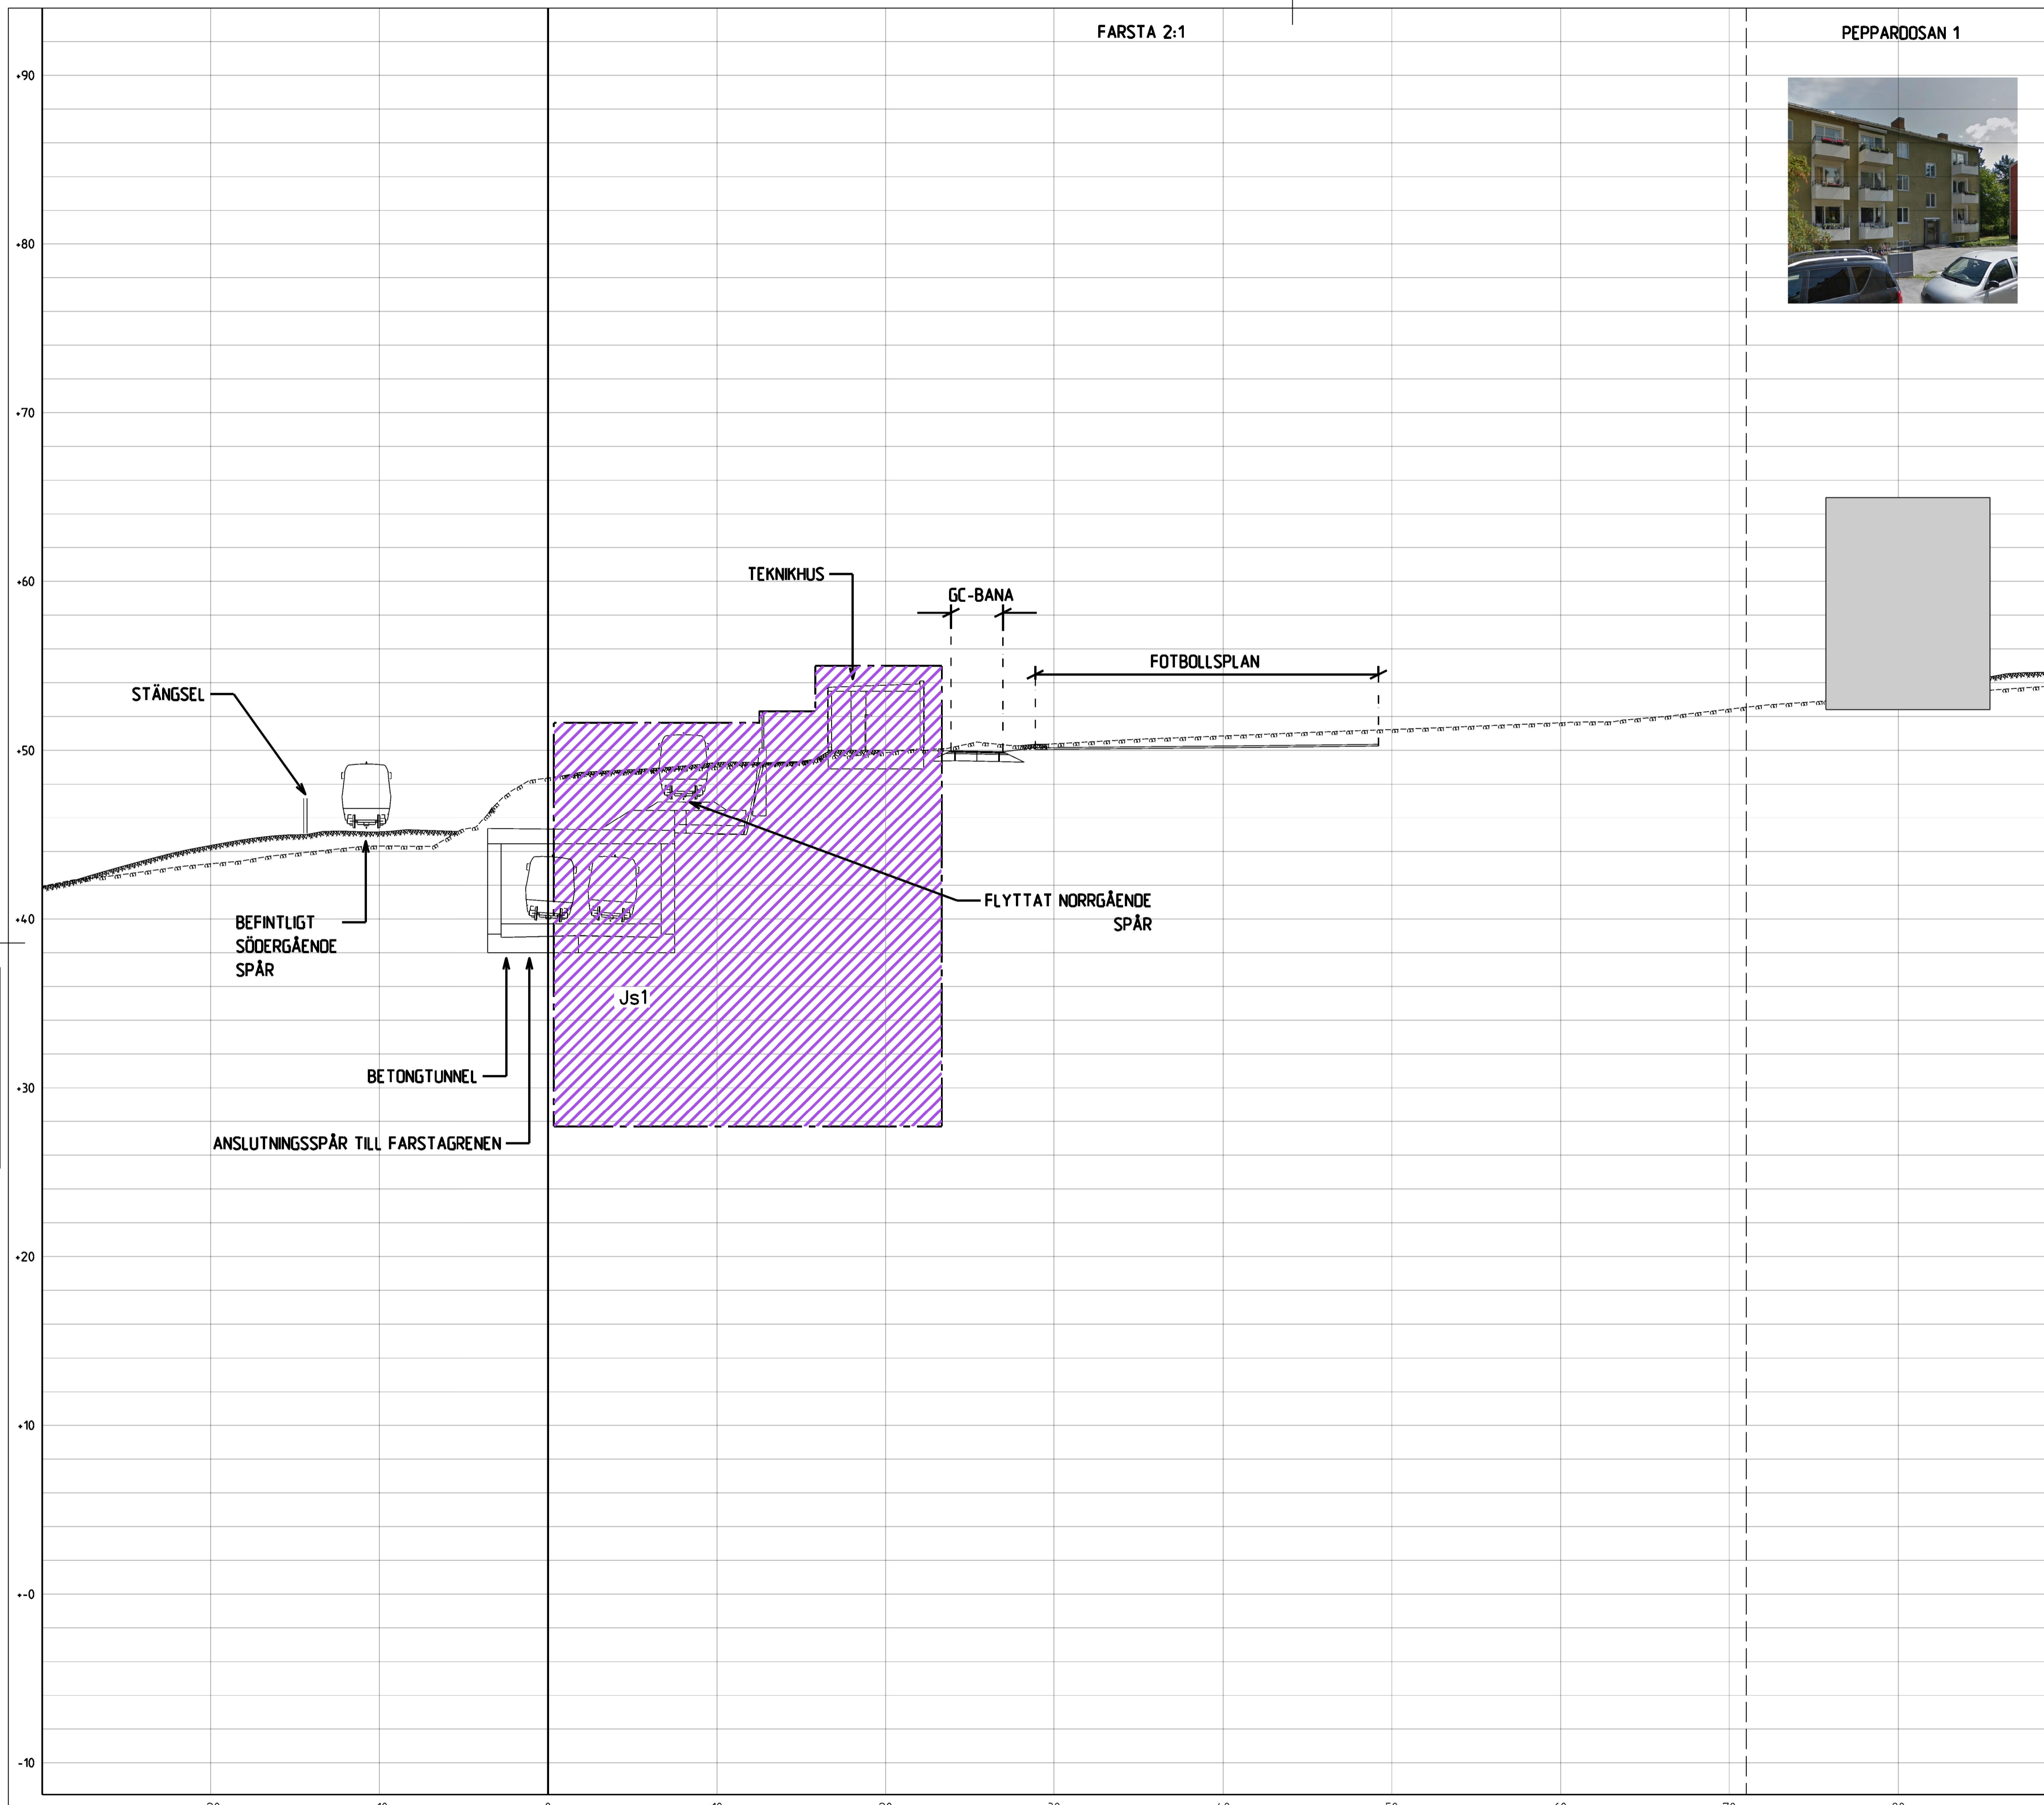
FARSTA 2:1

PEPPARDOSAN 1

+90

+80

+70

+60

+50

+40

+30

+20

+10

+-0

-10

TEKNIKHUS

GC-BANA

FOTBOLLSPLAN

STÄNGSEL

BEFINTLIGT SÖDERGÅENDE SPÅR

FLYTTAT NORRGÅENDE SPÅR

Js1

BETONGTUNNEL

ANSLUTNINGSSPÅR TILL FARSTAGRENEN